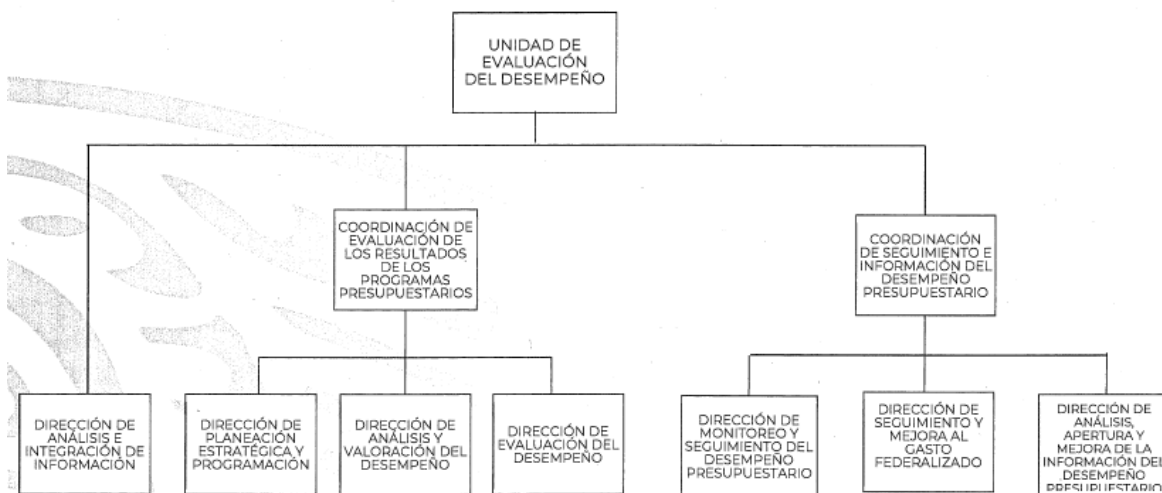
UNIDAD DE EVALUACIÓN DEL DESEMPEÑO

COORDINACIÓN DE EVALUACIÓN DE LOS RESULTADOS DE LOS PROGRAMAS PRESUPUESTARIOS

COORDINACIÓN DE SEGUIMIENTO E INFORMACIÓN DEL DESEMPEÑO PRESUPUESTARIO

DIRECCIÓN DE ANÁLISIS E INTEGRACIÓN DE INFORMACIÓN

DIRECCIÓN DE PLANEACIÓN ESTRATÉGICA Y PROGRAMACIÓN

DIRECCIÓN DE ANÁLISIS Y VALORACIÓN DEL DESEMPEÑO

DIRECCIÓN DE EVALUACIÓN DEL DESEMPEÑO

DIRECCIÓN DE MONITOREO Y SEGUIMIENTO DEL DESEMPEÑO PRESUPUESTARIO

DIRECCIÓN DE SEGUIMIENTO Y MEJORA AL GASTO FEDERALIZADO

DIRECCIÓN DE ANÁLISIS, APERTURA Y MEJORA DE LA INFORMACIÓN DEL DESEMPEÑO PRESUPUESTARIO